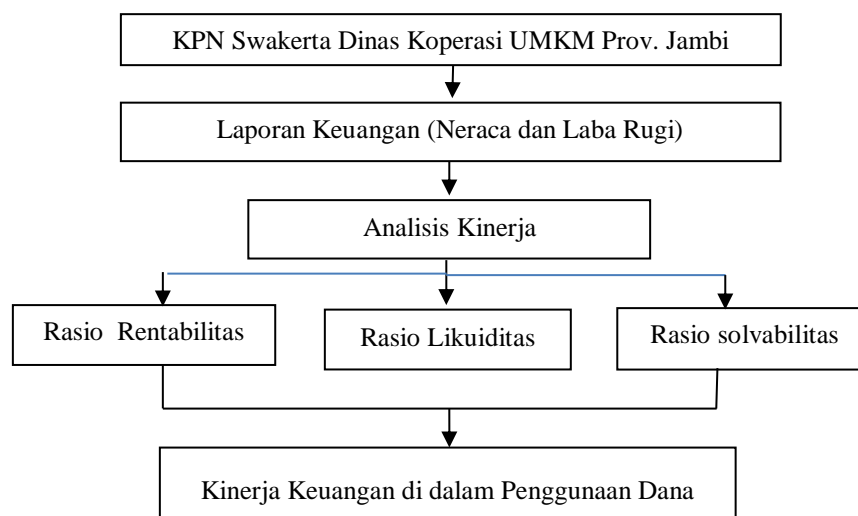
KPN Swakerta Dinas Koperasi UMKM Prov. Jambi

Laporan Keuangan (Neraca dan Laba Rugi)

Analisis Kinerja

Rasio Rentabilitas

Rasio Likuiditas

Rasio solvabilitas

Kinerja Keuangan di dalam Penggunaan Dana